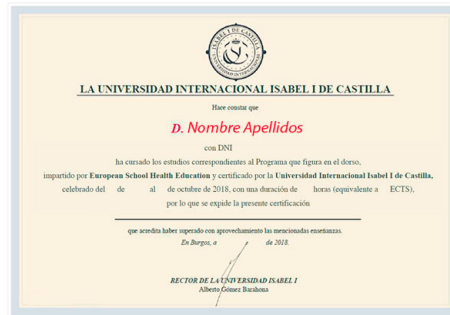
ISABEL I DE CASTILLA
UNIVERSIDAD INTERNACIONAL

LA UNIVERSIDAD INTERNACIONAL ISABEL I DE CASTILLA

Hace constar que

D. Nombre Apellidos

con DNI

ha cursado los estudios correspondientes al Programa que figura en el dorso, impartido por European School Health Education y certificado por la Universidad Internacional Isabel I de Castilla, celebrado del de al de octubre de 2018, con una duración de horas (equivalente a ECTS), por lo que se expide la presente certificación

que acredita haber superado con aprovechamiento las mencionadas enseñanzas.

En Burgos, a de 2018.

RECTOR DE LA UNIVERSIDAD ISABEL I
Alberto Gómez Barahona